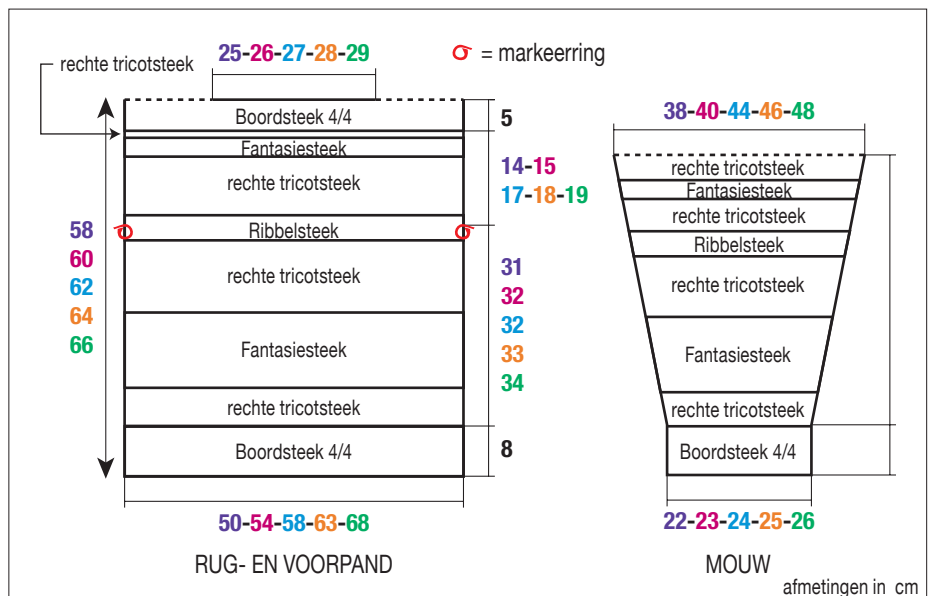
rechte tricotsteek

25-26-27-28-29

= markeerring

Boordsteek 4/4
Fantasiesteek
rechte tricotsteek
Ribbelsteek
rechte tricotsteek
Fantasiesteek
rechte tricotsteek
Boordsteek 4/4

58
60
62
64
66

5

14-15
17-18-19

31
32
32
33
34

8

50-54-58-63-68

RUG- EN VOORPAND

38-40-44-46-48

rechte tricotsteek
Fantasiesteek
rechte tricotsteek
Ribbelsteek
rechte tricotsteek
Fantasiesteek
rechte tricotsteek
Boordsteek 4/4

22-23-24-25-26

MOUW

afmetingen in cm